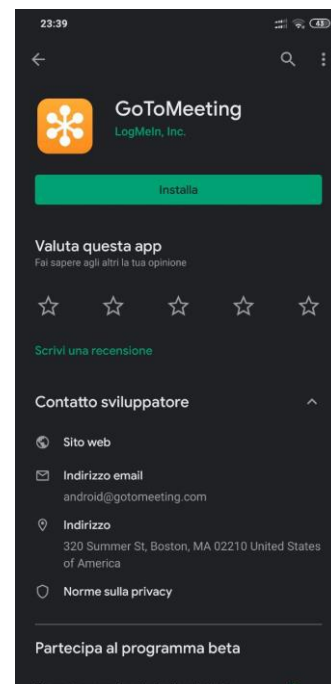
23:39

GoToMeeting
LogMeIn, Inc.

Installa

Valuta questa app
Fai sapere agli altri la tua opinione

Scrivi una recensione

Contatto sviluppatore

Sito web

Indirizzo email
android@gotomeeting.com

Indirizzo
320 Summer St, Boston, MA 02210 United States of America

Norme sulla privacy

Partecipa al programma beta